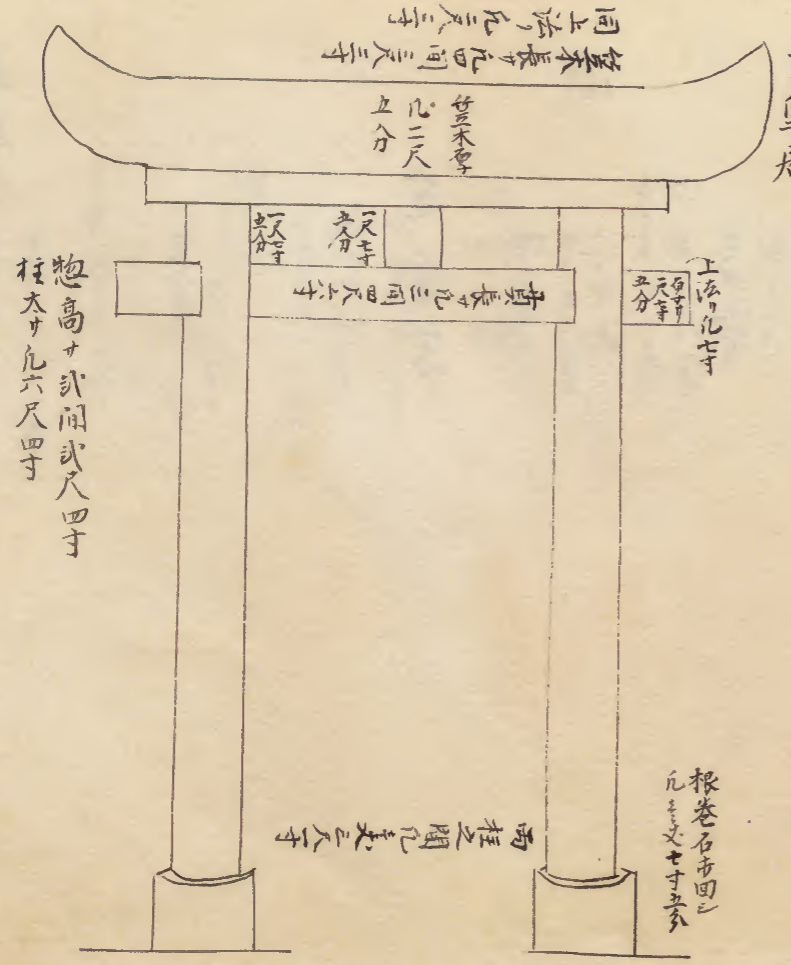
同上法ノ凡三尺三寸
笠木長サ凡四間三尺三寸

笠木厚サ
凡二尺
五分

一尺
五分

一尺七寸
五分

貫長サ凡三間四尺六寸

上法ノ凡七寸

石ヨリ
一尺一寸
五分

惣高サ弐間弐尺四寸
柱太サ凡六尺四寸

両柱之間凡二丈三尺六寸

根巻石高サ四三
凡〔illegible〕七寸五分